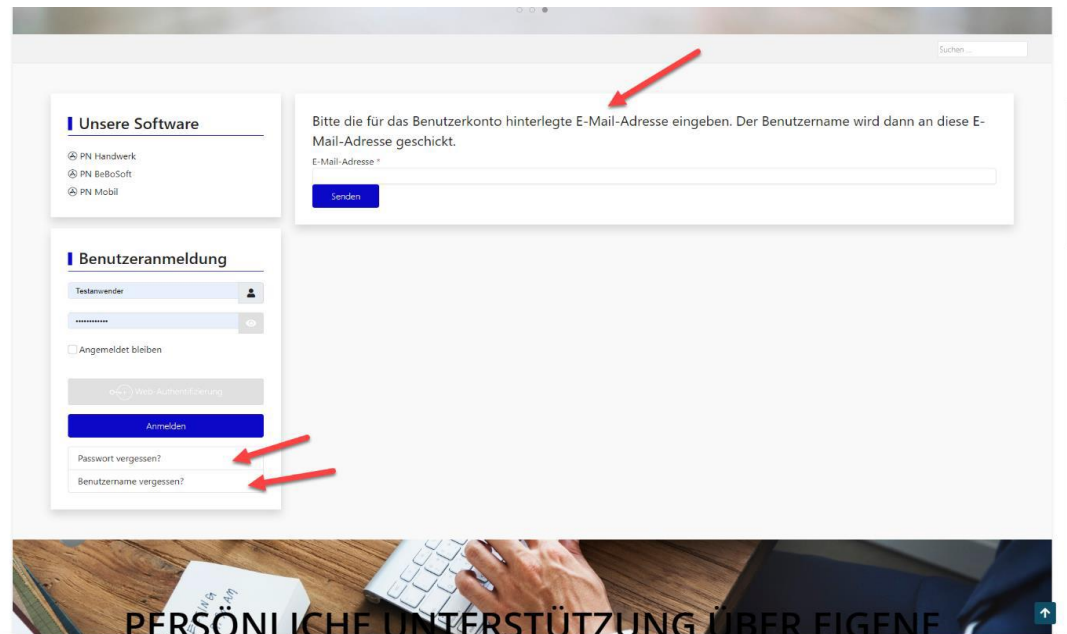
Suchen ...

Unsere Software

PN Handwerk
PN BeBoSoft
PN Mobil

Benutzeranmeldung

Testanwender

••••••••••••

Angemeldet bleiben

Web Authentifizierung

Anmelden

Passwort vergessen?

Benutzername vergessen?

Bitte die für das Benutzerkonto hinterlegte E-Mail-Adresse eingeben. Der Benutzername wird dann an diese E-Mail-Adresse geschickt.

E-Mail-Adresse *

Senden

PERSÖNLICHE UNTERSTÜTZUNG ÜBER EIGENE